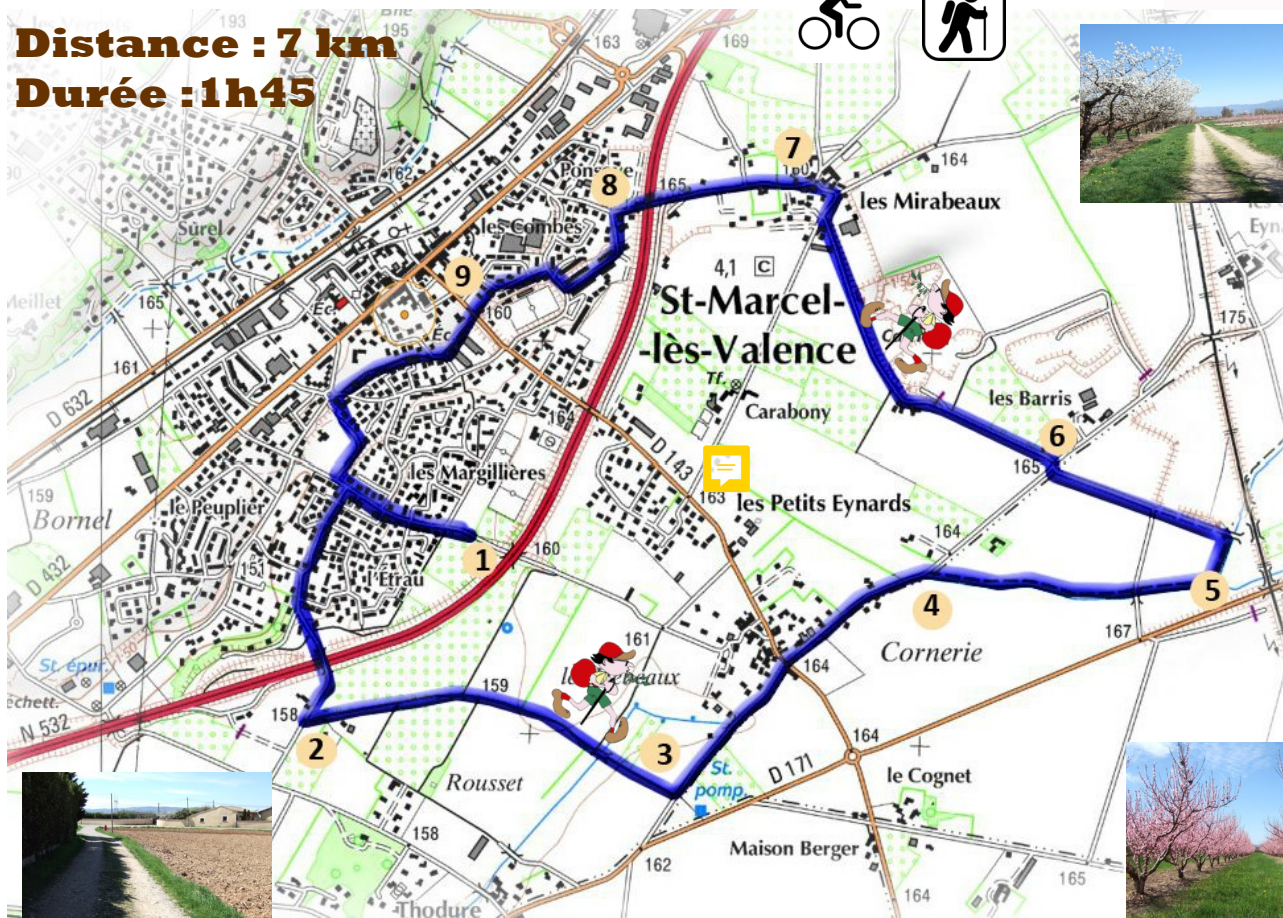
Distance : 7 km
Durée :1h45

193
195
163
169
164
7
8
165
160
les Mirabeaux
Surel
162
les Combes
Meillet
165
9
4,1
St-Marcel-
-lès-Valence
160
161
Tf.
Carabony
175
les Barris
D 632
164
6
D 143
les Margillières
163
les Petits Eynards
165
159
Bornel
le Peuplier
164
D 432
1
160
151
l'Etrau
4
5
161
167
Cornerie
St. épur.
164
N 532
158
159
164
2
Rousset
3
St. pomp.
D 171
le Cognet
158
162
Maison Berger
165
164
Thodure